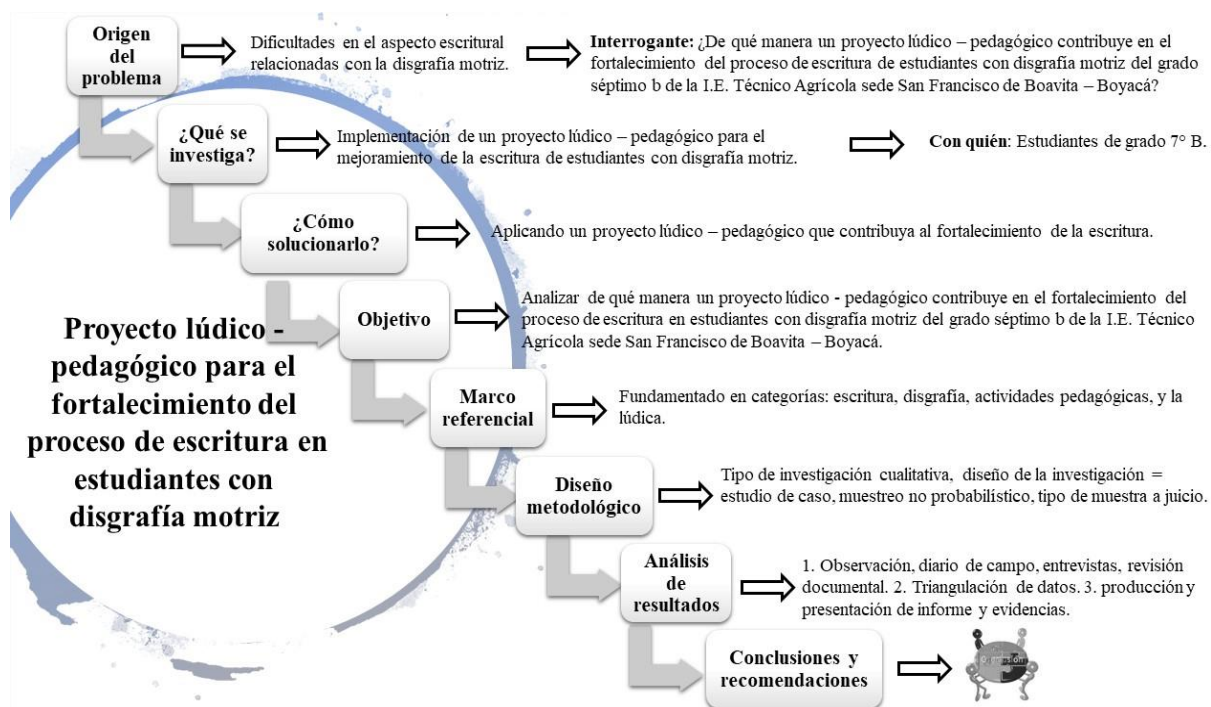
Origen del problema

Dificultades en el aspecto escritural relacionadas con la disgrafía motriz.

**Interrogante:** ¿De qué manera un proyecto lúdico – pedagógico contribuye en el fortalecimiento del proceso de escritura de estudiantes con disgrafía motriz del grado séptimo b de la I.E. Técnico Agrícola sede San Francisco de Boavita – Boyacá?

¿Qué se investiga?

Implementación de un proyecto lúdico – pedagógico para el mejoramiento de la escritura de estudiantes con disgrafía motriz.

**Con quién**: Estudiantes de grado 7° B.

¿Cómo solucionarlo?

Aplicando un proyecto lúdico – pedagógico que contribuya al fortalecimiento de la escritura.

Proyecto lúdico - pedagógico para el fortalecimiento del proceso de escritura en estudiantes con disgrafía motriz

Objetivo

Analizar de qué manera un proyecto lúdico - pedagógico contribuye en el fortalecimiento del proceso de escritura en estudiantes con disgrafía motriz del grado séptimo b de la I.E. Técnico Agrícola sede San Francisco de Boavita – Boyacá.

Marco referencial

Fundamentado en categorías: escritura, disgrafía, actividades pedagógicas, y la lúdica.

Diseño metodológico

Tipo de investigación cualitativa, diseño de la investigación = estudio de caso, muestreo no probabilístico, tipo de muestra a juicio.

Análisis de resultados

1. Observación, diario de campo, entrevistas, revisión documental. 2. Triangulación de datos. 3. producción y presentación de informe y evidencias.

Conclusiones y recomendaciones